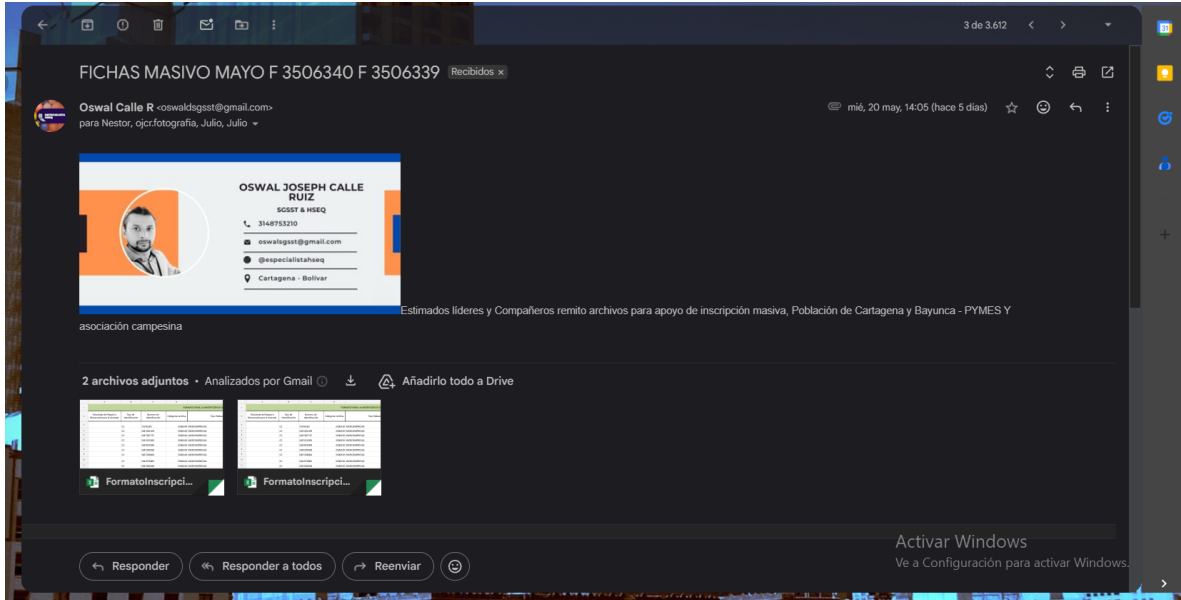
3 de 3.612

FICHAS MASIVO MAYO F 3506340 F 3506339 Recibidos ×

Oswal Calle R <oswaldsgsst@gmail.com>
para Nestor, ojcr.fotografia, Julio, Julio

mié, 20 may, 14:05 (hace 5 días)

OSWAL JOSEPH CALLE RUIZ
SGSST & HSEQ
3148753210
oswalsgsst@gmail.com
@especialistahseq
Cartagena - Bolivar

Estimados líderes y Compañeros remito archivos para apoyo de inscripción masiva, Población de Cartagena y Bayunca - PYMES Y asociación campesina

2 archivos adjuntos • Analizados por Gmail
Añadirlo todo a Drive

FormatoInscripci...
FormatoInscripci...

Responder
Responder a todos
Reenviar

Activar Windows
Ve a Configuración para activar Windows.